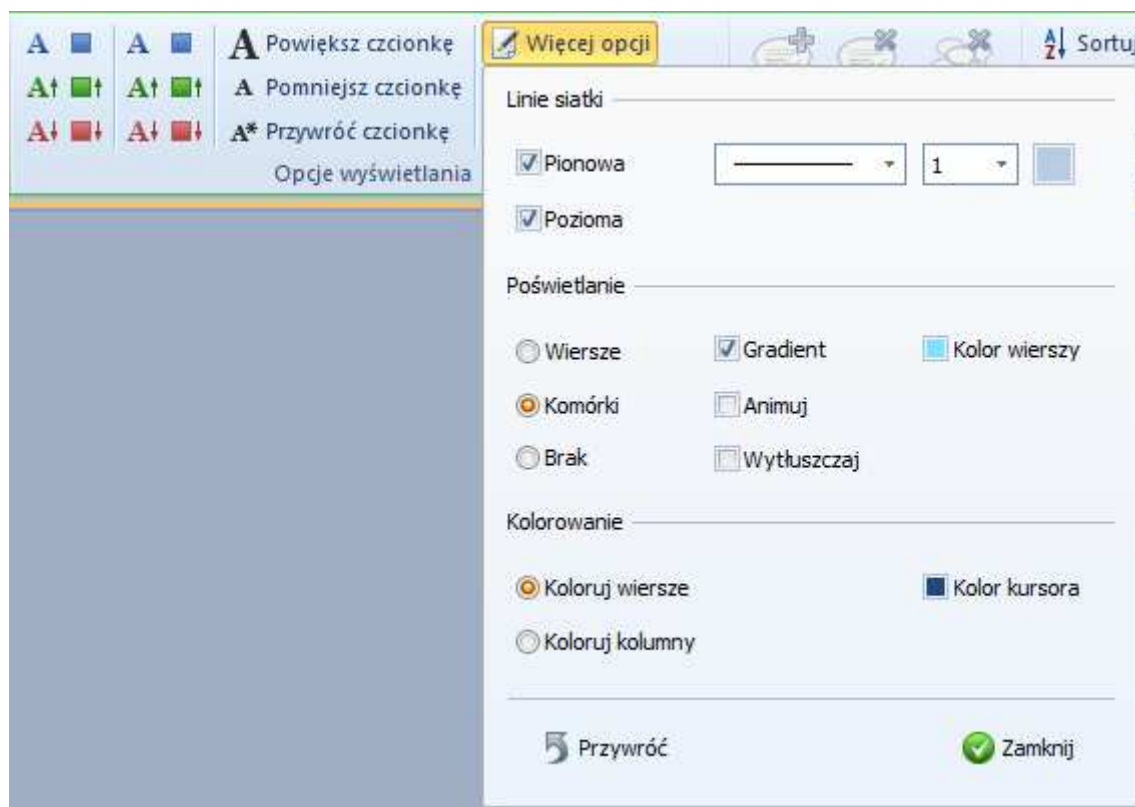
A A A Powiększ czcionkę
A A A Pomniejsz czcionkę
A A A* Przywróć czcionkę
Opcje wyświetlania

Więcej opcji

Sortu

Linie siatki

Pionowa 1

Pozioma

Poświetlanie

Wiersze Gradient Kolor wierszy

Komórki Animuj

Brak Wytłuszczaj

Kolorowanie

Koloruj wiersze Kolor kursora

Koloruj kolumny

Przywróć Zamknij